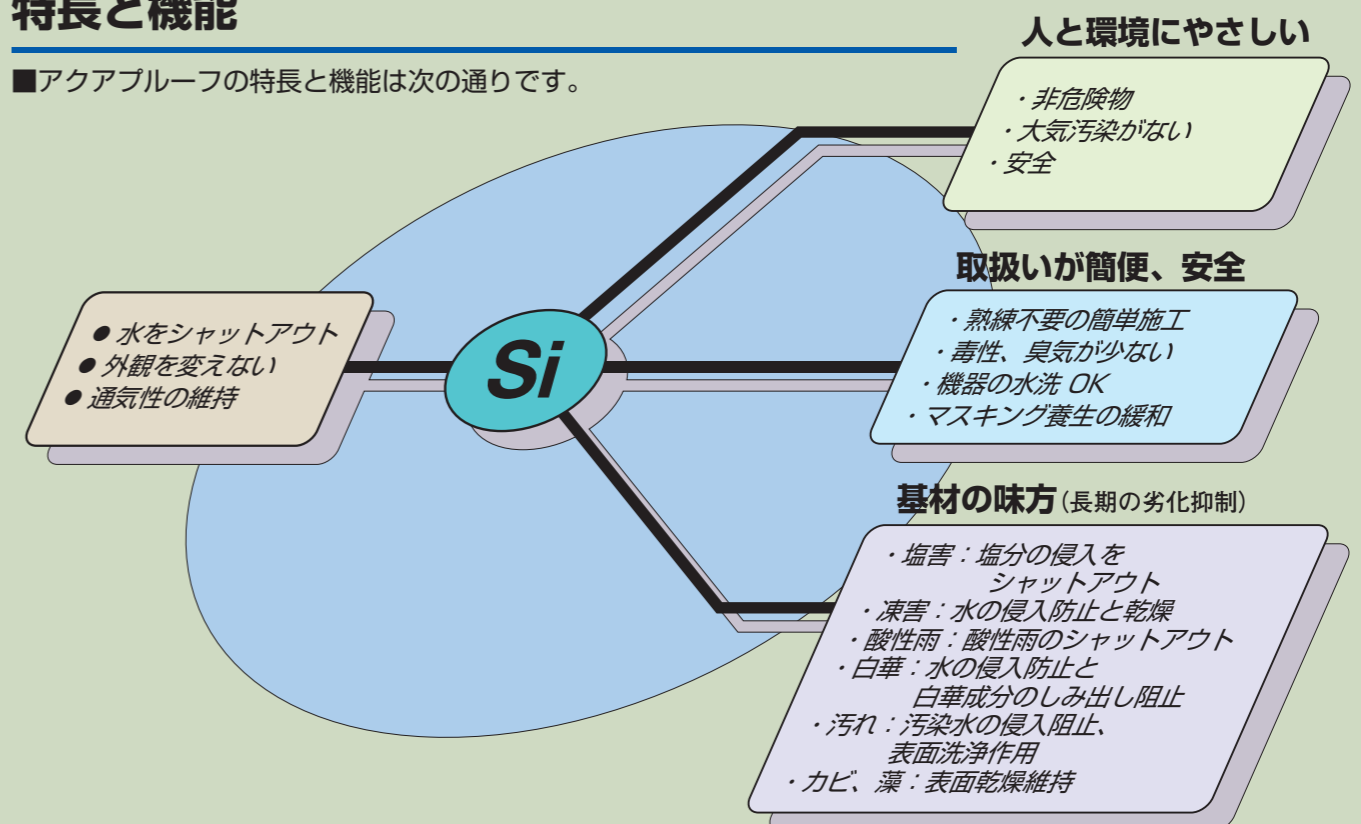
特長と機能

■アクアプルーフの特長と機能は次の通りです。

● 水をシャットアウト
● 外観を変えない
● 通気性の維持

Si

人と環境にやさしい

・非危険物
・大気汚染がない
・安全

取扱いが簡便、安全

・熟練不要の簡単施工
・毒性、臭気が少ない
・機器の水洗 OK
・マスキング養生の緩和

基材の味方（長期の劣化抑制）

・塩害：塩分の侵入をシャットアウト
・凍害：水の侵入防止と乾燥
・酸性雨：酸性雨のシャットアウト
・白華：水の侵入防止と白華成分のしみ出し阻止
・汚れ：汚染水の侵入阻止、表面洗浄作用
・カビ、藻：表面乾燥維持